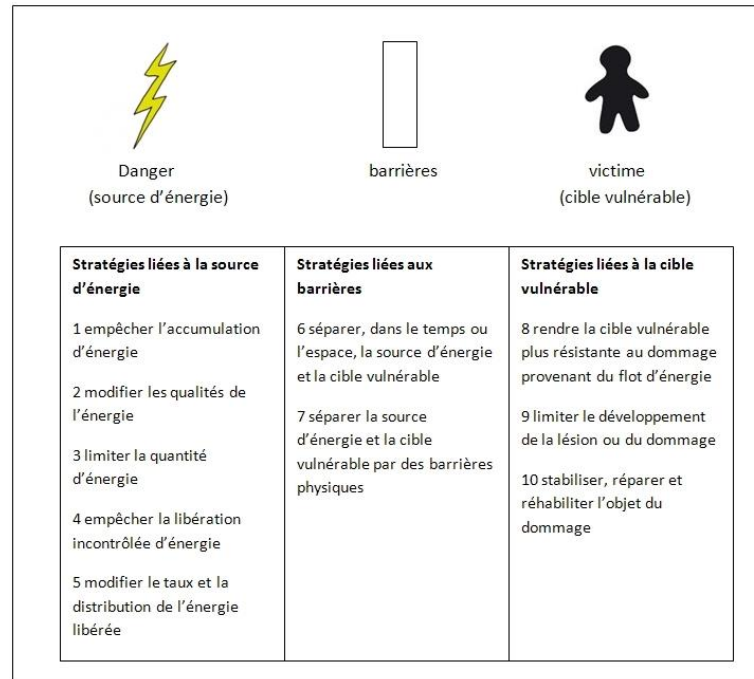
Danger
(source d'énergie)

barrières

victime
(cible vulnérable)

| Stratégies liées à la source d'énergie | Stratégies liées aux barrières | Stratégies liées à la cible vulnérable |
|---|---|---|
| 1 empêcher l'accumulation d'énergie<br><br>2 modifier les qualités de l'énergie<br><br>3 limiter la quantité d'énergie<br><br>4 empêcher la libération incontrôlée d'énergie<br><br>5 modifier le taux et la distribution de l'énergie libérée | 6 séparer, dans le temps ou l'espace, la source d'énergie et la cible vulnérable<br><br>7 séparer la source d'énergie et la cible vulnérable par des barrières physiques | 8 rendre la cible vulnérable plus résistante au dommage provenant du flot d'énergie<br><br>9 limiter le développement de la lésion ou du dommage<br><br>10 stabiliser, réparer et réhabiliter l'objet du dommage |